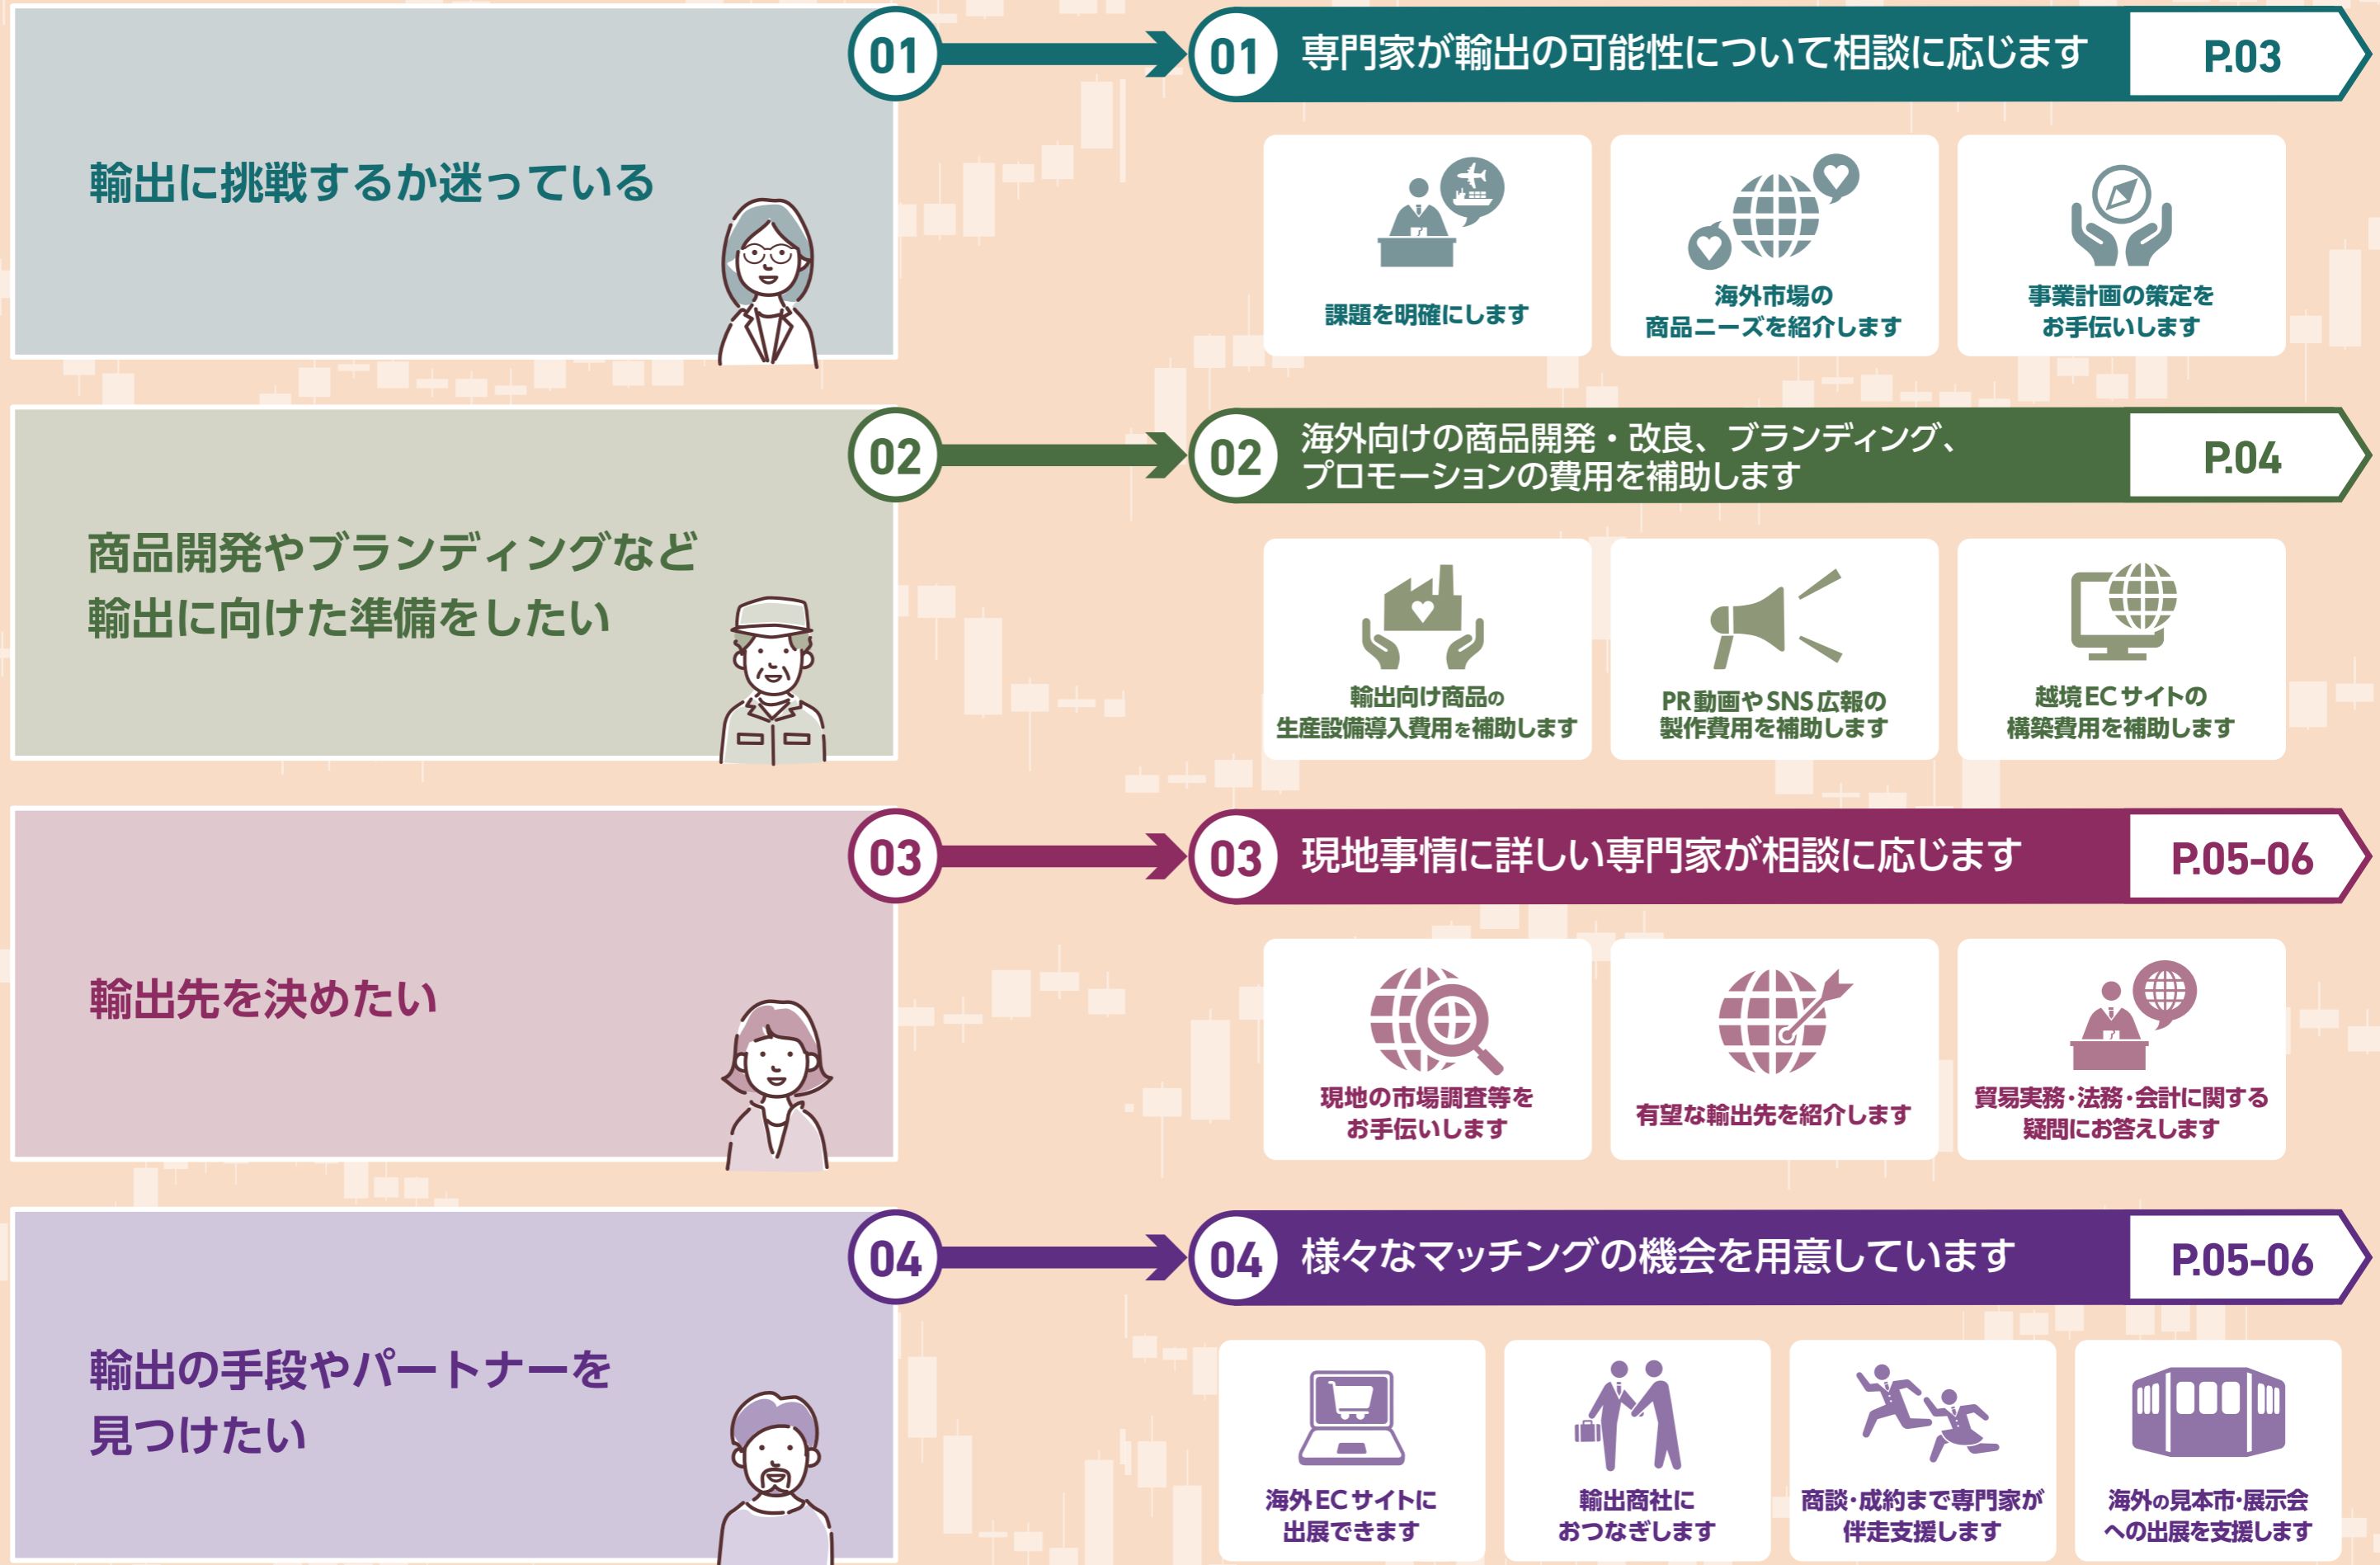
輸出に挑戦するか迷っている

01

01 専門家が輸出の可能性について相談に応じます P.03

課題を明確にします

海外市場の商品ニーズを紹介します

事業計画の策定をお手伝いします

商品開発やブランディングなど輸出に向けた準備をしたい

02

02 海外向けの商品開発・改良、ブランディング、プロモーションの費用を補助します P.04

輸出向け商品の生産設備導入費用を補助します

PR動画やSNS広報の製作費用を補助します

越境ECサイトの構築費用を補助します

輸出先を決めたい

03

03 現地事情に詳しい専門家が相談に応じます P.05-06

現地の市場調査等をお手伝いします

有望な輸出先を紹介します

貿易実務·法務·会計に関する疑問にお答えします

輸出の手段やパートナーを見つけたい

04

04 様々なマッチングの機会を用意しています P.05-06

海外ECサイトに出展できます

輸出商社におつなぎします

商談·成約まで専門家が伴走支援します

海外の見本市·展示会への出展を支援します